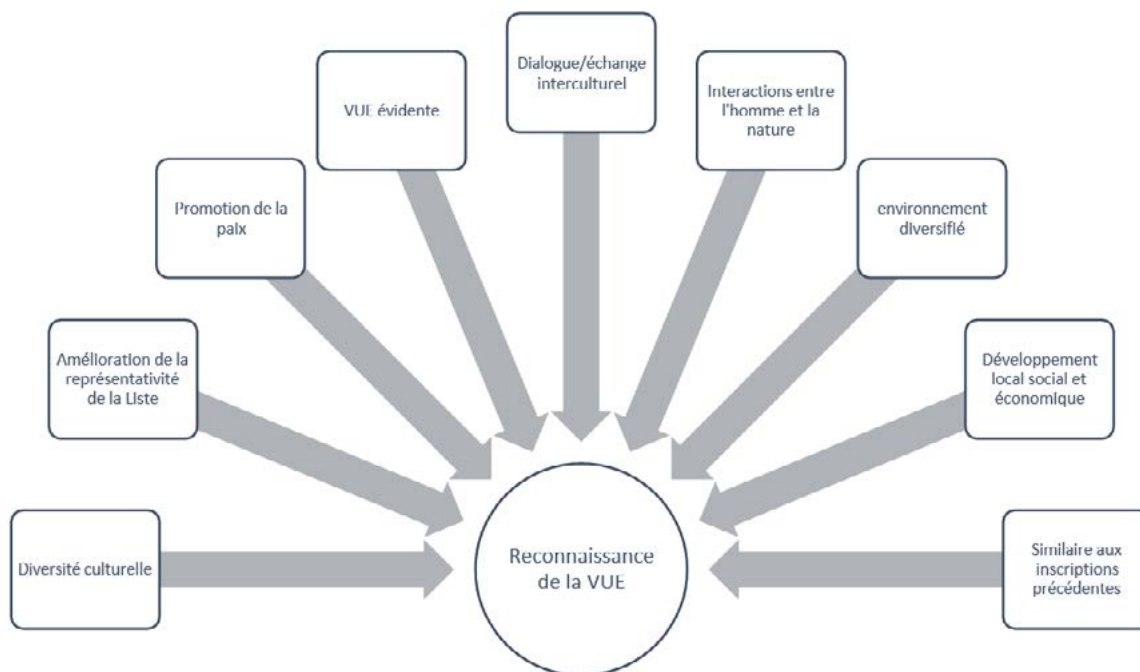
Dialogue/échange interculturel

VUE évidente

Interactions entre l'homme et la nature

Promotion de la paix

environnement diversifié

Amélioration de la représentativité de la Liste

Développement local social et économique

Diversité culturelle

Reconnaissance de la VUE

Similaire aux inscriptions précédentes